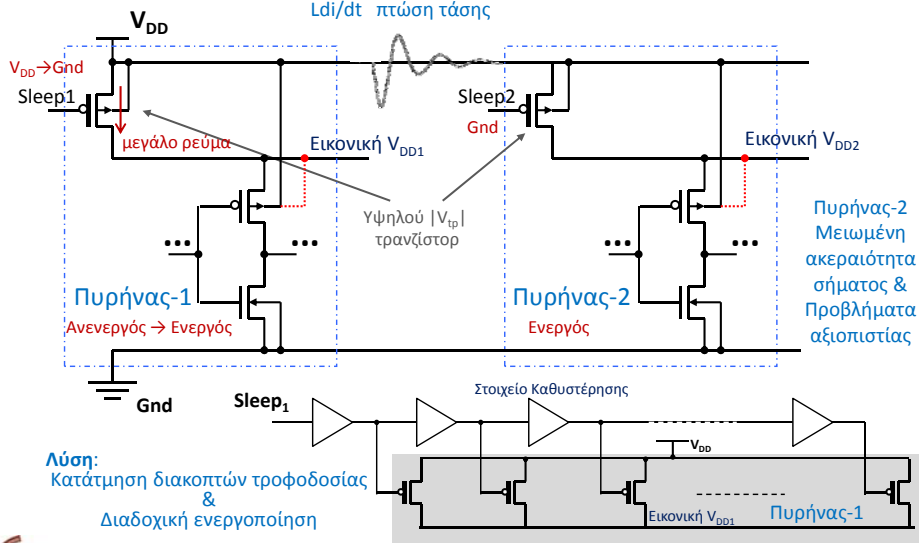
$V_{DD}$

Ldi/dt πτώση τάσης

$V_{DD}$→Gnd

Sleep1

μεγάλο ρεύμα

Εικονική $V_{DD1}$

Sleep2

Gnd

Εικονική $V_{DD2}$

Υψηλού $|V_{tp}|$ τρανζίστορ

Πυρήνας-1

Ανενεργός → Ενεργός

Πυρήνας-2

Ενεργός

Πυρήνας-2 Μειωμένη ακεραιότητα σήματος & Προβλήματα αξιοπιστίας

Gnd

$Sleep_1$

Στοιχείο Καθυστέρησης

$V_{DD}$

Λύση:
Κατάτμηση διακοπτών τροφοδοσίας
&
Διαδοχική ενεργοποίηση

Εικονική $V_{DD1}$

Πυρήνας-1